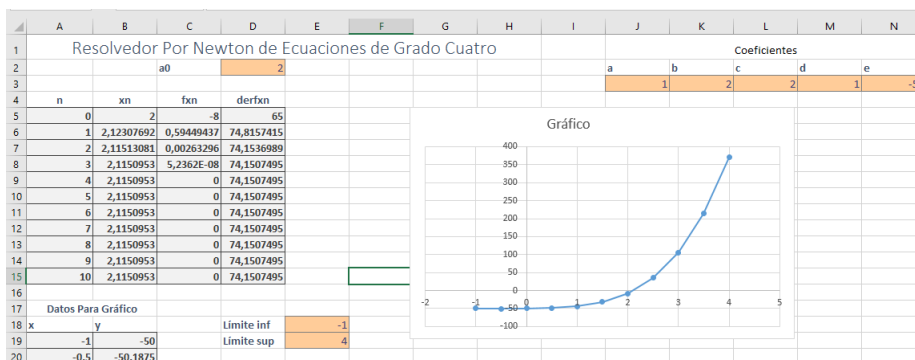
| | A | B | C | D | E | F | G | H | I | J | K | L | M | N |
|---|---|---|---|---|---|---|---|---|---|---|---|---|---|---|
| 1 | Resolvedor Por Newton de Ecuaciones de Grado Cuatro | | | | | | | | | | Coeficientes | | | |
| 2 | | | a0 | 2 | | | | | | a | b | c | d | e |
| 3 | | | | | | | | | | 1 | 2 | 2 | 1 | -5 |
| 4 | n | xn | fxn | derfxn | | | | | | | | | | |
| 5 | 0 | 2 | -8 | 65 | | | | | | | | | | |
| 6 | 1 | 2,12307692 | 0,59449437 | 74,8157415 | | | | | | | | | | |
| 7 | 2 | 2,11513081 | 0,00263296 | 74,1536989 | | | | | | | | | | |
| 8 | 3 | 2,1150953 | 5,2362E-08 | 74,1507495 | | | | | | | | | | |
| 9 | 4 | 2,1150953 | 0 | 74,1507495 | | | | | | | | | | |
| 10 | 5 | 2,1150953 | 0 | 74,1507495 | | | | | | | | | | |
| 11 | 6 | 2,1150953 | 0 | 74,1507495 | | | | | | | | | | |
| 12 | 7 | 2,1150953 | 0 | 74,1507495 | | | | | | | | | | |
| 13 | 8 | 2,1150953 | 0 | 74,1507495 | | | | | | | | | | |
| 14 | 9 | 2,1150953 | 0 | 74,1507495 | | | | | | | | | | |
| 15 | 10 | 2,1150953 | 0 | 74,1507495 | | | | | | | | | | |
| 16 | | | | | | | | | | | | | | |
| 17 | Datos Para Gráfico | | | | | | | | | | | | | |
| 18 | x | y | | Limite inf | -1 | | | | | | | | | |
| 19 | -1 | -50 | | Limite sup | 4 | | | | | | | | | |
| 20 | -0,5 | -50,1875 | | | | | | | | | | | | |

Gráfico

400
350
300
250
200
150
100
50
0
-50
-100

-2 -1 0 1 2 3 4 5